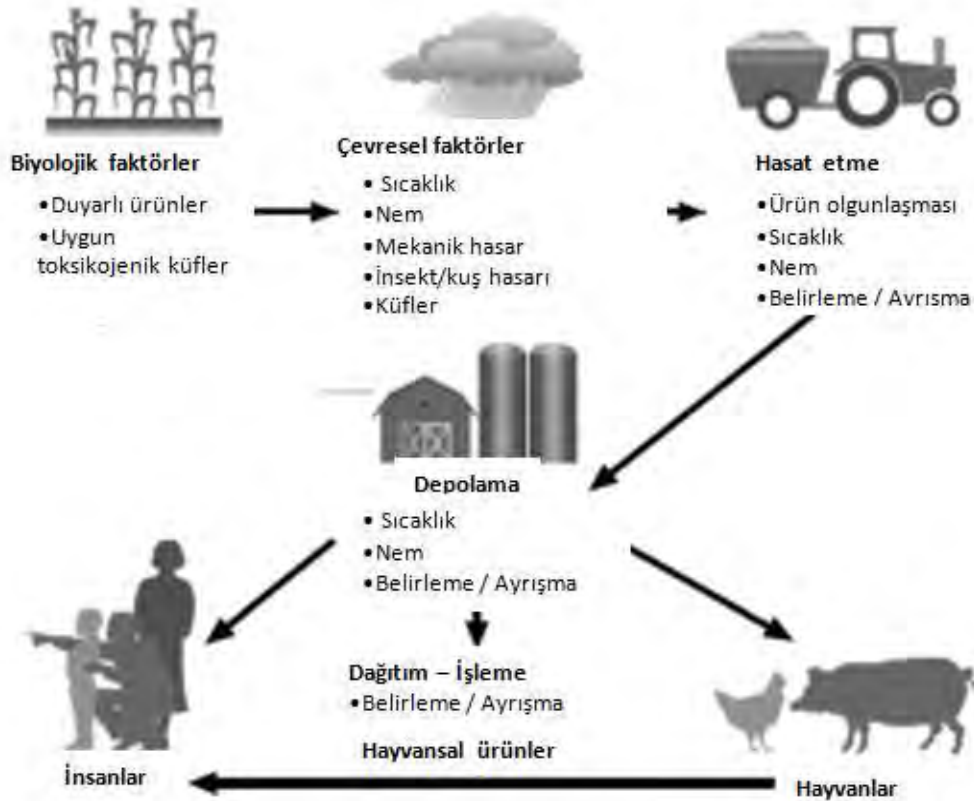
Biyolojik faktörler
•Duyarlı ürünler
•Uygun toksikojenik küfler

Çevresel faktörler
• Sıcaklık
•Nem
•Mekanik hasar
•İnsekt/kuş hasarı
•Küfler

Hasat etme
•Ürün olgunlaşması
•Sıcaklık
•Nem
•Belirleme / Avrısma

Depolama
• Sıcaklık
•Nem
•Belirleme / Ayrışma

Dağıtım – İşleme
•Belirleme / Ayrışma

Hayvansal ürünler

İnsanlar

Hayvanlar